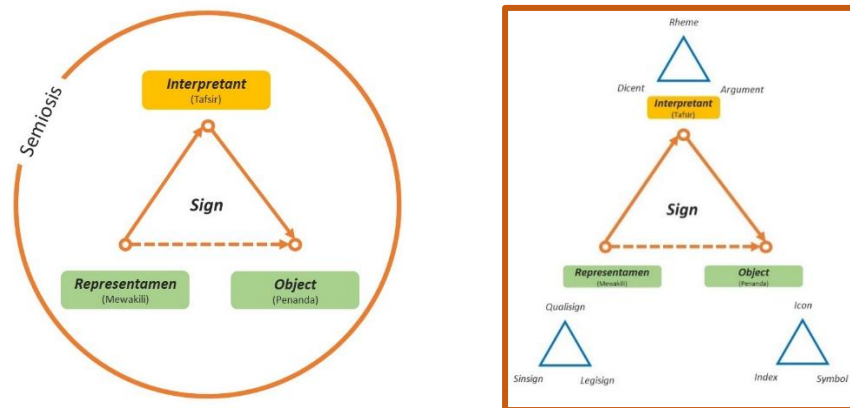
Semiosis

Interpretant
(Tafsir)

Sign

Representamen
(Mewakili)

Object
(Penanda)

Rheme

Dicent

Argument

Interpretant
(Tafsir)

Sign

Representamen
(Mewakili)

Object
(Penanda)

Qualisign

Sinsign

Legisign

Icon

Index

Symbol